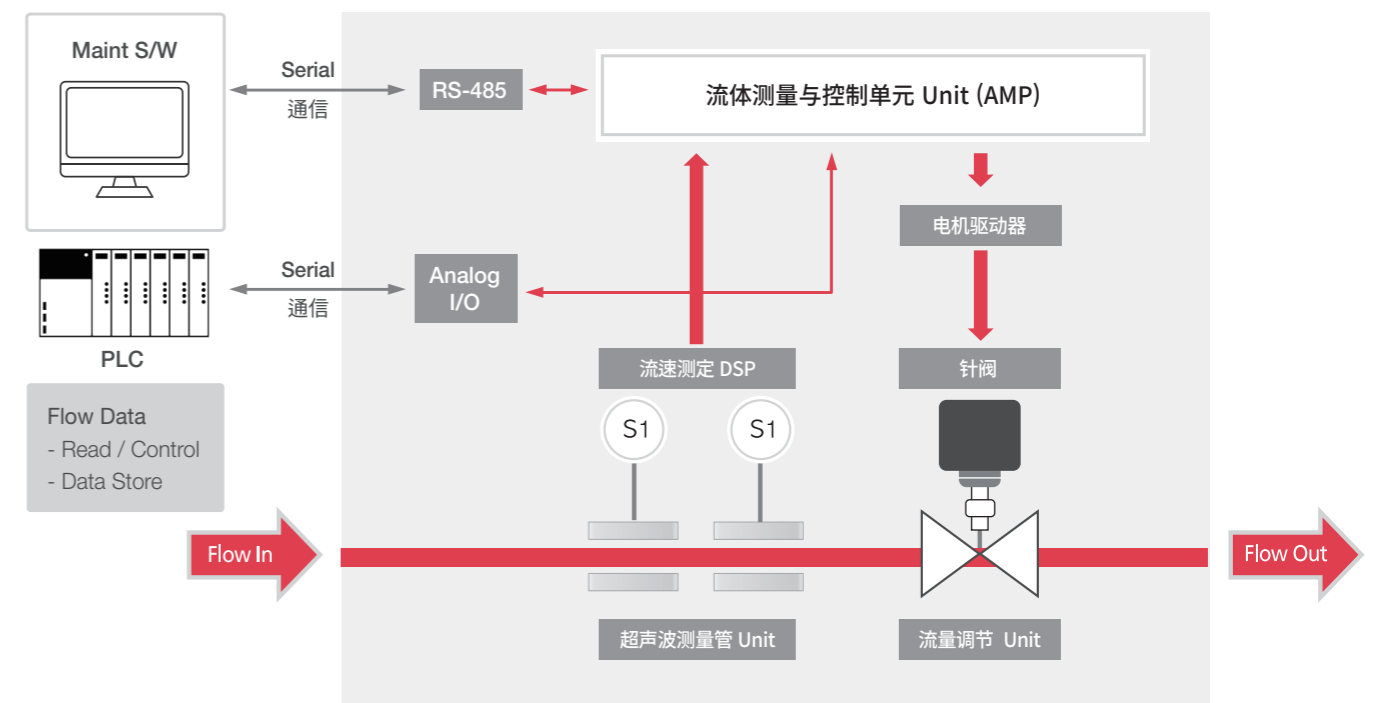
Maint S/W

Serial
通信

RS-485

流体测量与控制单元 Unit (AMP)

PLC

Serial
通信

Analog
I/O

电机驱动器

Flow Data
- Read / Control
- Data Store

流速测定 DSP

针阀

S1

S1

Flow In

Flow Out

超声波测量管 Unit

流量调节 Unit